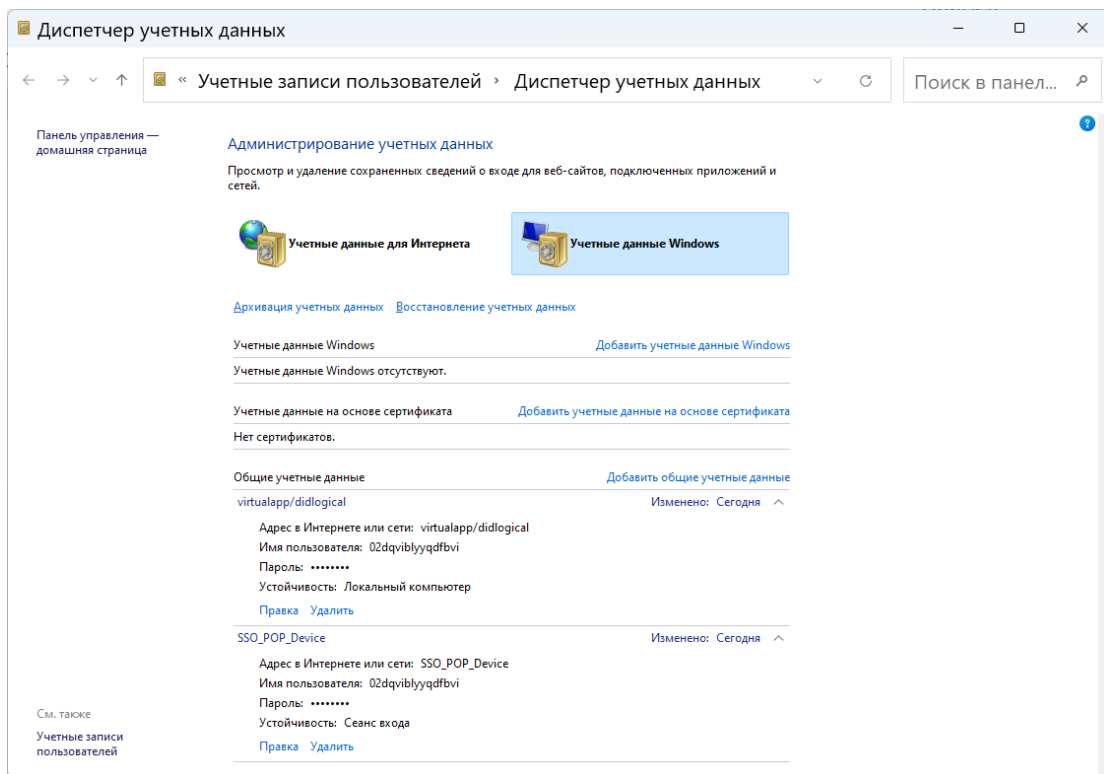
Диспетчер учетных данных

« Учетные записи пользователей › Диспетчер учетных данных

Поиск в панел...

Панель управления — домашняя страница

Администрирование учетных данных

Просмотр и удаление сохраненных сведений о входе для веб-сайтов, подключенных приложений и сетей.

Учетные данные для Интернета

Учетные данные Windows

Архивация учетных данных Восстановление учетных данных

Учетные данные Windows
Добавить учетные данные Windows

Учетные данные Windows отсутствуют.

Учетные данные на основе сертификата
Добавить учетные данные на основе сертификата

Нет сертификатов.

Общие учетные данные
Добавить общие учетные данные

virtualapp/didlogical
Изменено: Сегодня

Адрес в Интернете или сети: virtualapp/didlogical
Имя пользователя: 02dqviblyyqdfbvi
Пароль: ••••••••
Устойчивость: Локальный компьютер
Правка Удалить

SSO_POP_Device
Изменено: Сегодня

Адрес в Интернете или сети: SSO_POP_Device
Имя пользователя: 02dqviblyyqdfbvi
Пароль: ••••••••
Устойчивость: Сеанс входа
Правка Удалить

См. также

Учетные записи пользователей